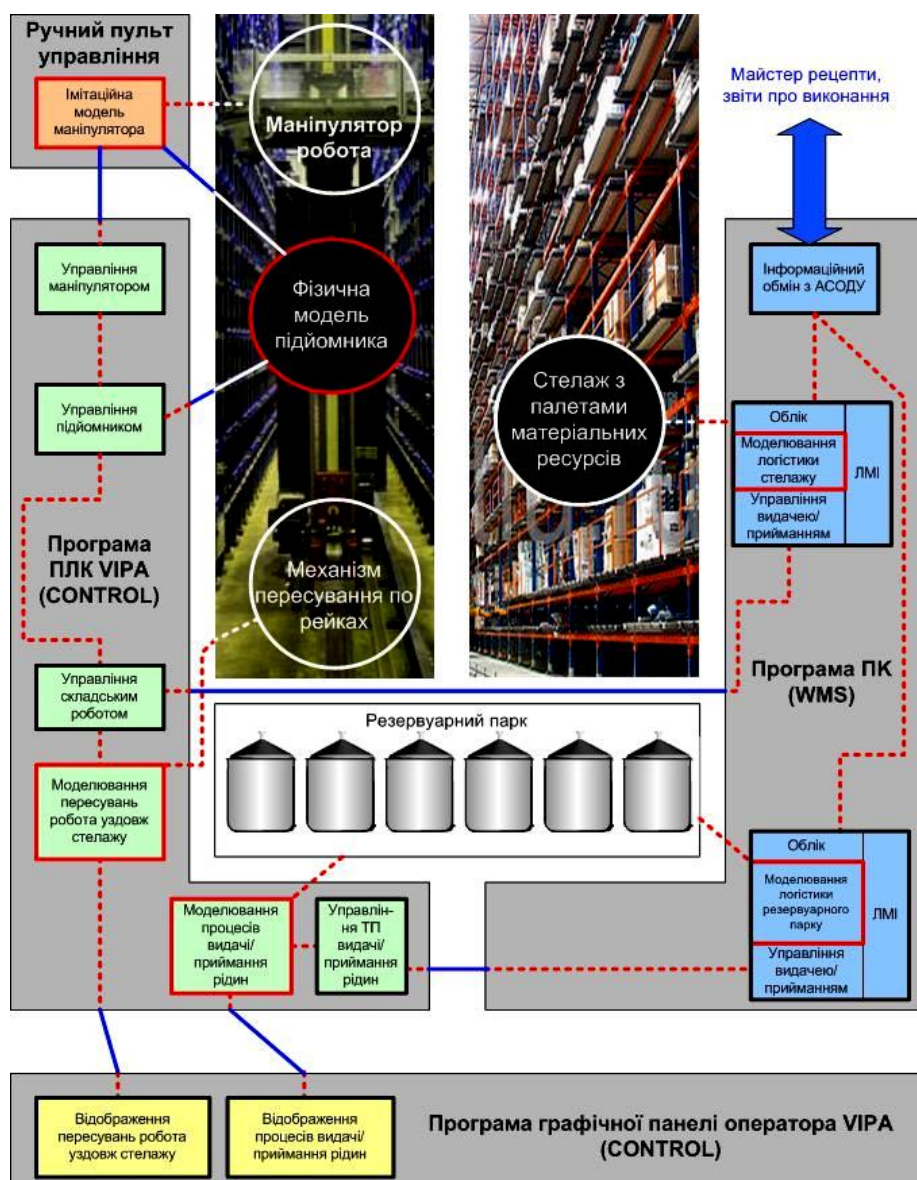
Ручний пульт управління

Імітаційна модель маніпулятора

Маніпулятор робота

Майстер рецепти, звіти про виконання

Управління маніпулятором

Фізична модель підйомника

Інформаційний обмін з АСОДУ

Управління підйомником

Стелаж з палетами матеріальних ресурсів

Облік

Моделювання логістики стелажу

ЛМІ

Управління видачею/ приманням

Програма ПЛК VIPA (CONTROL)

Механізм пересування по рейках

Управління складським роботом

Програма ПК (WMS)

Резервуарний парк

Моделювання пересувань робота уздовж стелажу

Облік

Моделювання логістики резервуарного парку

ЛМІ

Управління видачею/ приманням

Моделювання процесів видачі/ приймання рідин

Управлін-ня ТП видачі/ приймання рідин

Відображення пересувань робота уздовж стелажу

Відображення процесів видачі/ приймання рідин

Програма графічної панелі оператора VIPA (CONTROL)